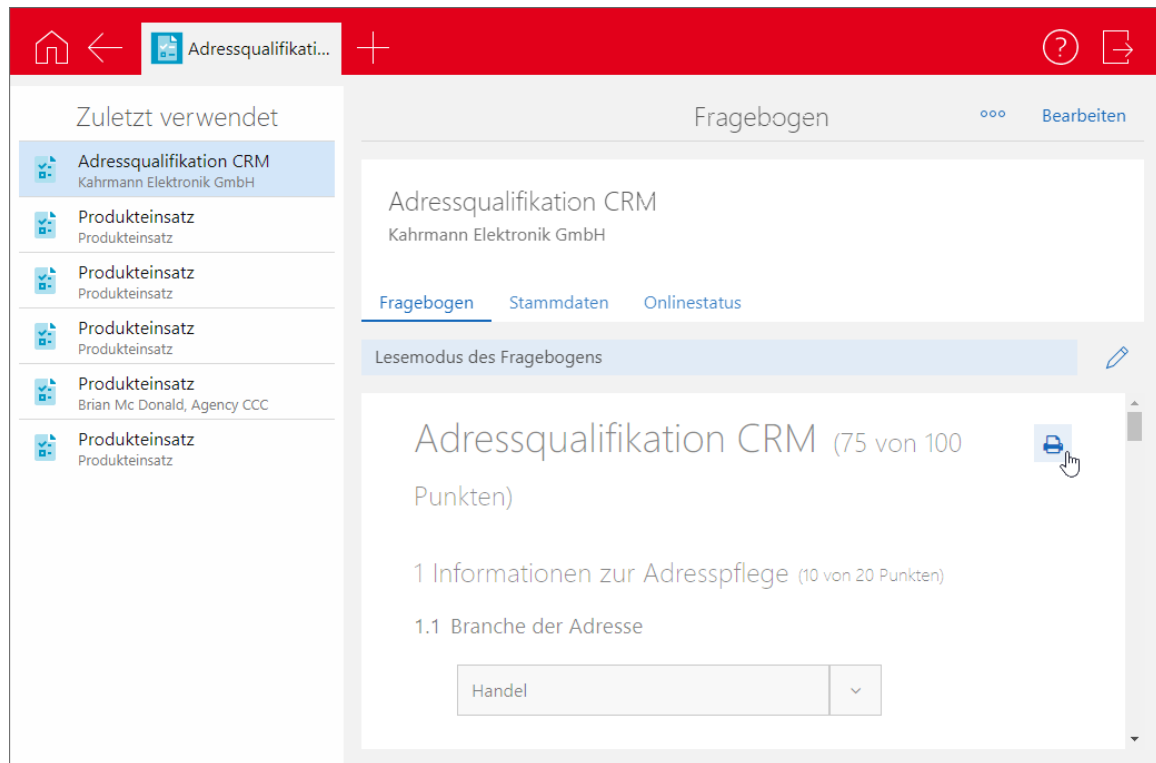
Adressqualifikati...

Zuletzt verwendet

Adressqualifikation CRM
Kahrmann Elektronik GmbH

Produkteinsatz
Produkteinsatz

Produkteinsatz
Produkteinsatz

Produkteinsatz
Produkteinsatz

Produkteinsatz
Brian Mc Donald, Agency CCC

Produkteinsatz
Produkteinsatz

Fragebogen

ooo Bearbeiten

Adressqualifikation CRM
Kahrmann Elektronik GmbH

Fragebogen Stammdaten Onlinestatus

Lesemodus des Fragebogens

Adressqualifikation CRM (75 von 100 Punkten)

1 Informationen zur Adresspflege (10 von 20 Punkten)

1.1 Branche der Adresse

Handel